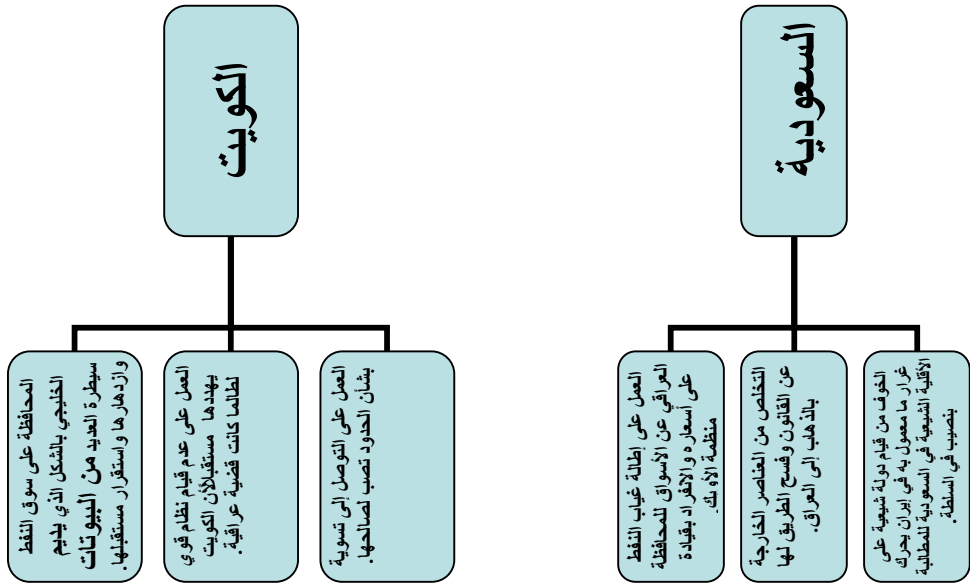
الكويت

المحافظة على سوق النفط الخليجي بالشكل الذي يديم سيطرة العديد من البيوتات وازدهارها واستقرار مستقبلها.

العمل على عدم قيام نظام قوي يهددها مستقبلا،لأن الكويت لطالما كانت قضية عراقية.

العمل على التوصل إلى تسوية بشأن الحدود تصب لصالحها.

السعودية

العمل على إطالة غياب النفط العراقي عن الأسواق للمحافظة على أسعاره والانفراد بقيادة منظمة الأوبك.

التخلص من العناصر الخارجة عن القانون وفسح الطريق لها بالذهاب إلى العراق.

الخوف من قيام دولة شيعية على غرار ما معمول به في إيران يحرك الأقلية الشيعية في السعودية للمطالبة بنصيب في السلطة.